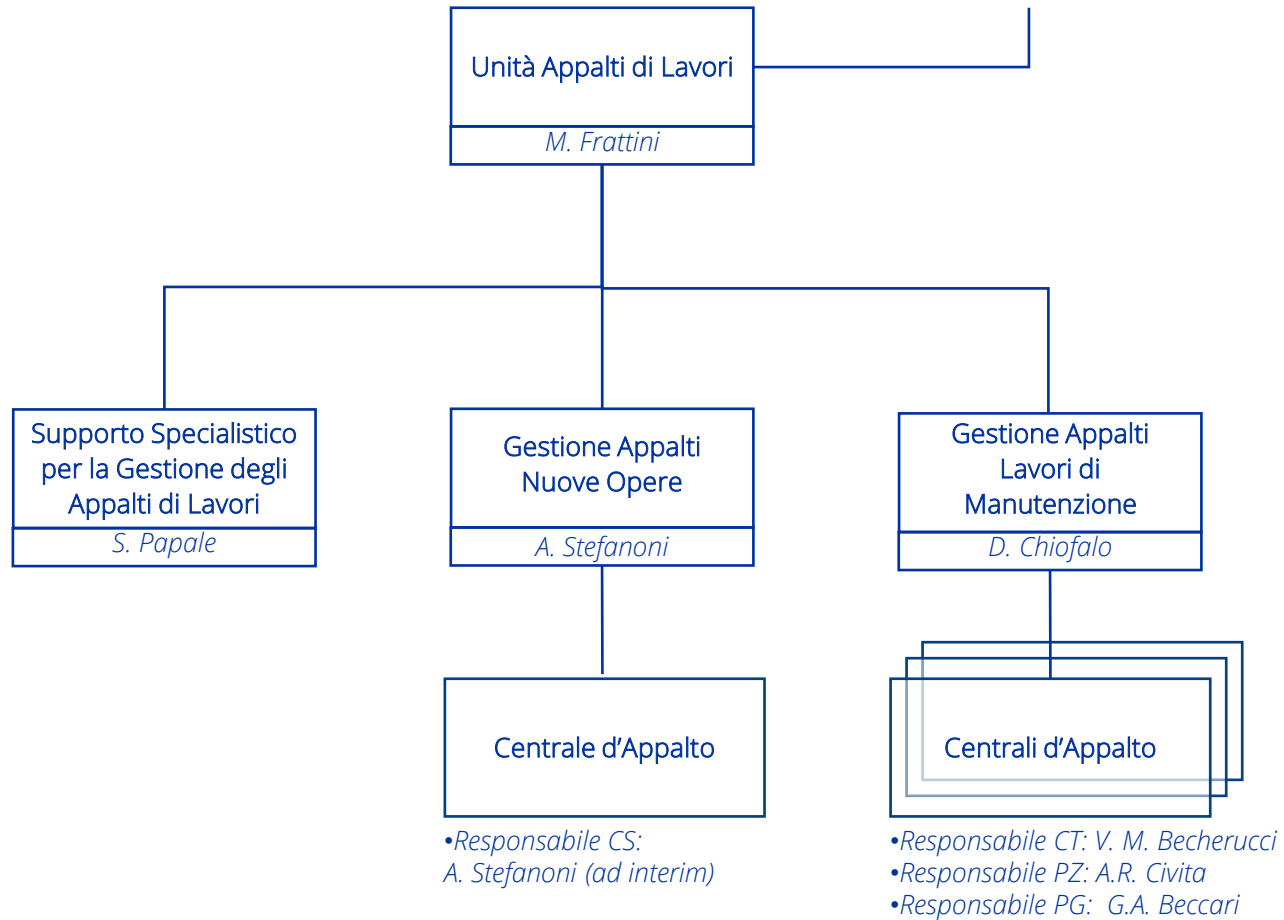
Unità Appalti di Lavori

M. Frattini

Supporto Specialistico per la Gestione degli Appalti di Lavori

S. Papale

Gestione Appalti Nuove Opere

A. Stefanoni

Gestione Appalti Lavori di Manutenzione

D. Chiofalo

Centrale d'Appalto

•Responsabile CS: A. Stefanoni (ad interim)

Centrali d'Appalto

•Responsabile CT: V. M. Becherucci
•Responsabile PZ: A.R. Civita
•Responsabile PG: G.A. Beccari